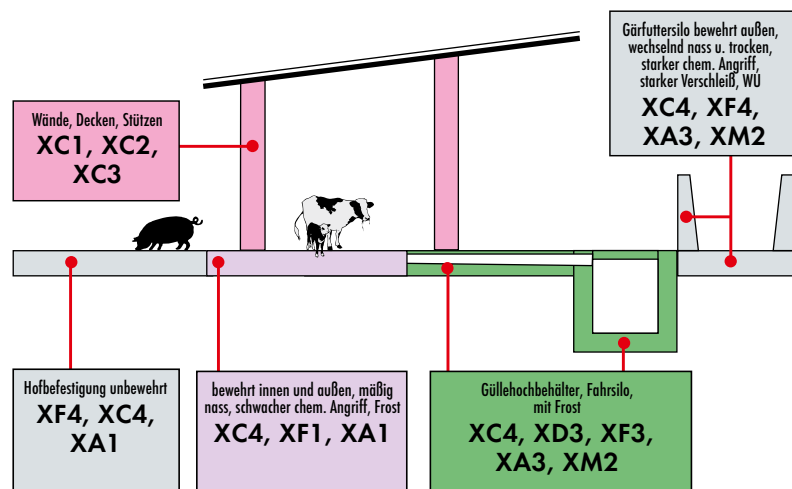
Gärfuttersilo bewehrt außen, wechselnd nass u. trocken, starker chem. Angriff, starker Verschleiß, WU
XC4, XF4, XA3, XM2

Wände, Decken, Stützen
XC1, XC2, XC3

Hofbefestigung unbewehrt
XF4, XC4, XA1

bewehrt innen und außen, mäßig nass, schwacher chem. Angriff, Frost
XC4, XF1, XA1

Güllehochbehälter, Fahrsilo, mit Frost
XC4, XD3, XF3, XA3, XM2